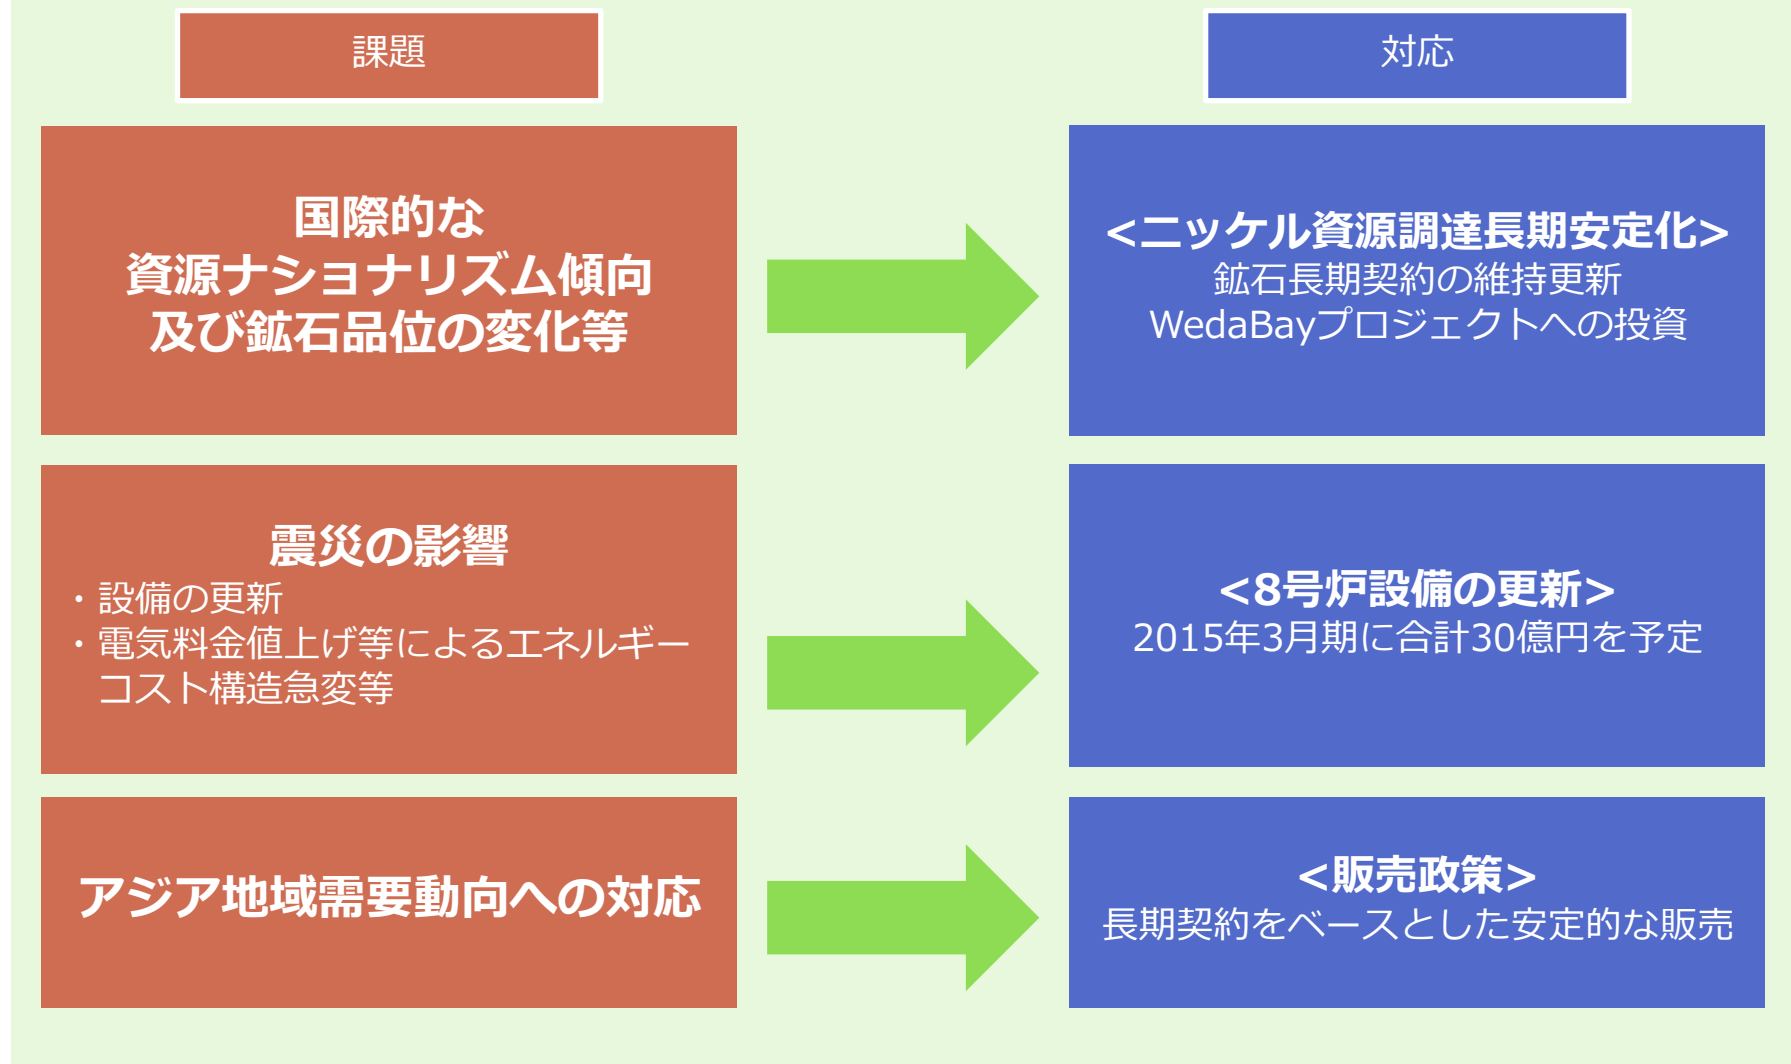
課題

対応

国際的な
資源ナショナリズム傾向
及び鉱石品位の変化等

<ニッケル資源調達長期安定化>
鉱石長期契約の維持更新
WedaBayプロジェクトへの投資

震災の影響
・設備の更新
・電気料金値上げ等によるエネルギーコスト構造急変等

<8号炉設備の更新>
2015年3月期に合計30億円を予定

アジア地域需要動向への対応

<販売政策>
長期契約をベースとした安定的な販売